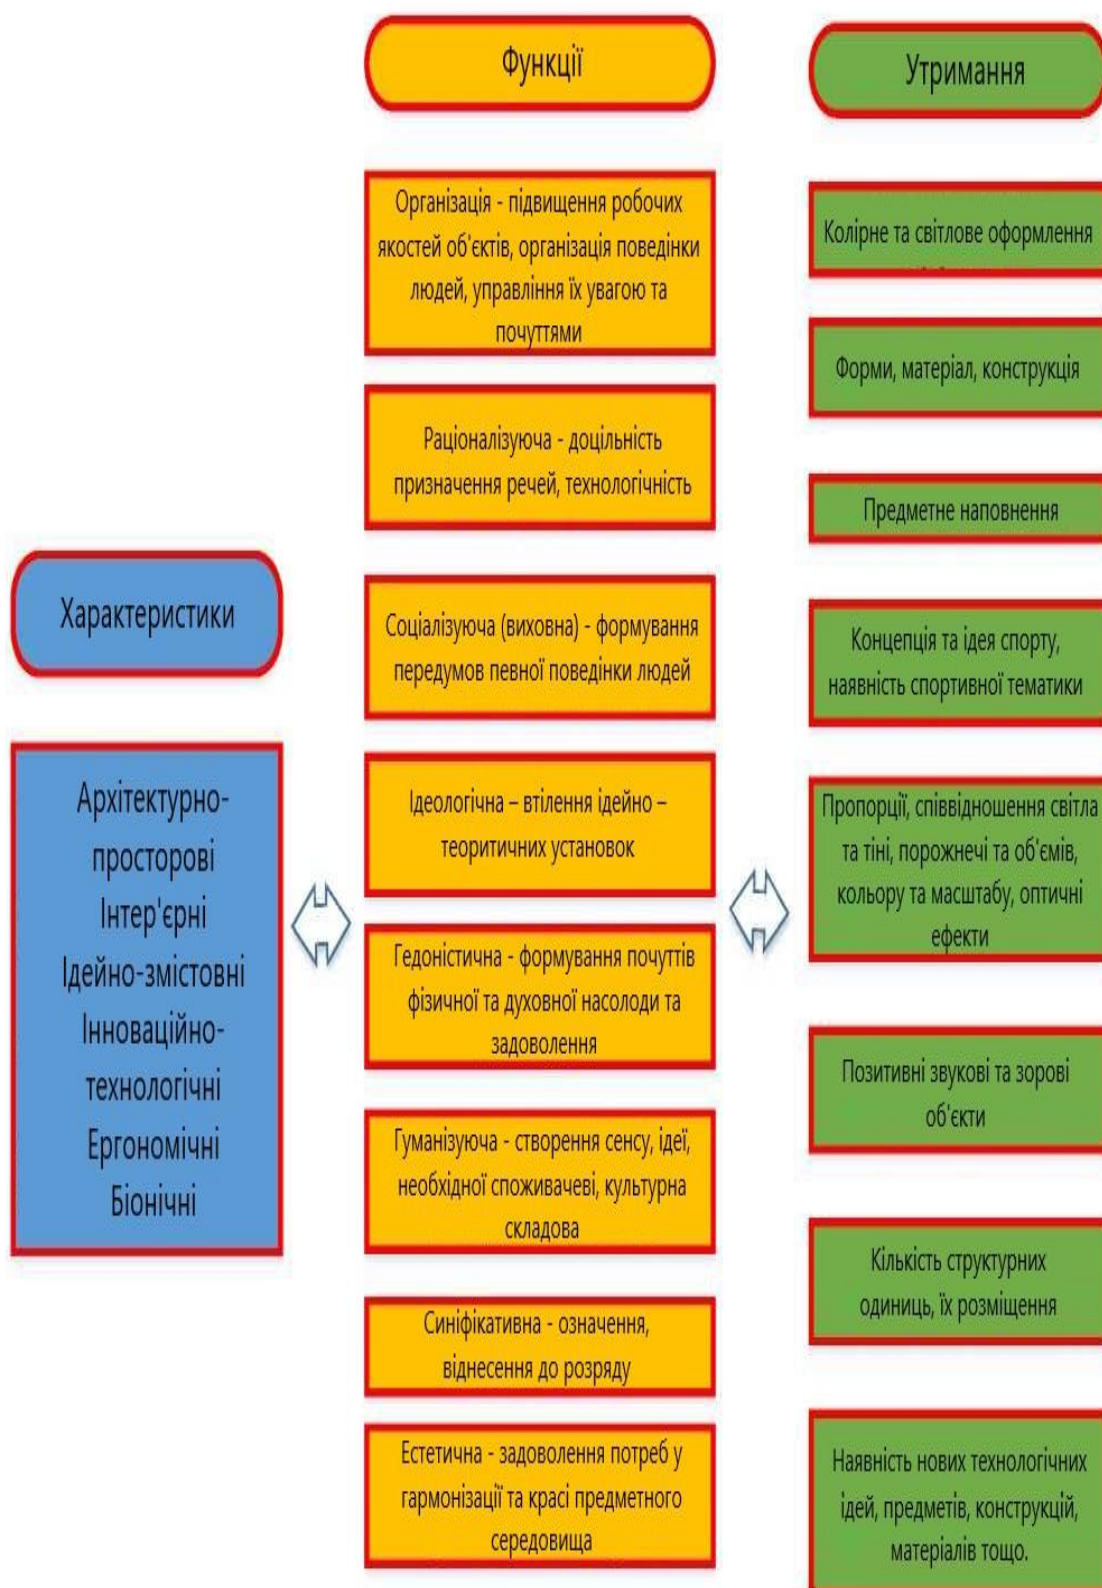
Функції

Утримання

Організація - підвищення робочих якостей об'єктів, організація поведінки людей, управління їх увагою та почуттями

Колірне та світлове оформлення

Форми, матеріал, конструкція

Раціоналізуюча - доцільність призначення речей, технологічність

Предметне наповнення

Характеристики

Соціалізуюча (виховна) - формування передумов певної поведінки людей

Концепція та ідея спорту, наявність спортивної тематики

Архітектурно-просторові
Інтер'єрні
Ідейно-змістовні
Інноваційно-технологічні
Ергономічні
Біонічні

Ідеологічна – втілення ідейно – теоритичних установок

Пропорції, співвідношення світла та тіні, порожнечі та об'ємів, кольору та масштабу, оптичні ефекти

Гедоністична - формування почуттів фізичної та духовної насолоди та задоволення

Позитивні звукові та зорові об'єкти

Гуманізуюча - створення сенсу, ідеї, необхідної споживачеві, культурна складова

Кількість структурних одиниць, їх розміщення

Синіфікативна - означення, віднесення до розряду

Естетична - задоволення потреб у гармонізації та красі предметного середовища

Наявність нових технологічних ідей, предметів, конструкцій, матеріалів тощо.